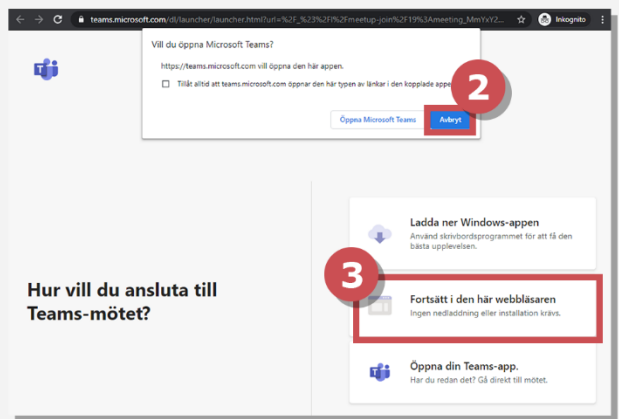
teams.microsoft.com/dl/launcher/launcher.html?url=%2F_%23%2Fl%2Fmeetup-join%2F19%3Ameeting_MmYxY2...

Inkognito

Vill du öppna Microsoft Teams?

https://teams.microsoft.com vill öppna den här appen.

Tillåt alltid att teams.microsoft.com öppnar den här typen av länkar i den kopplade appe

Öppna Microsoft Teams

Avbryt

2

Hur vill du ansluta till Teams-mötet?

Ladda ner Windows-appen
Använd skrivbordsprogrammet för att få den bästa upplevelsen.

3

Fortsätt i den här webbläsaren
Ingen nedladdning eller installation krävs.

Öppna din Teams-app.
Har du redan det? Gå direkt till mötet.